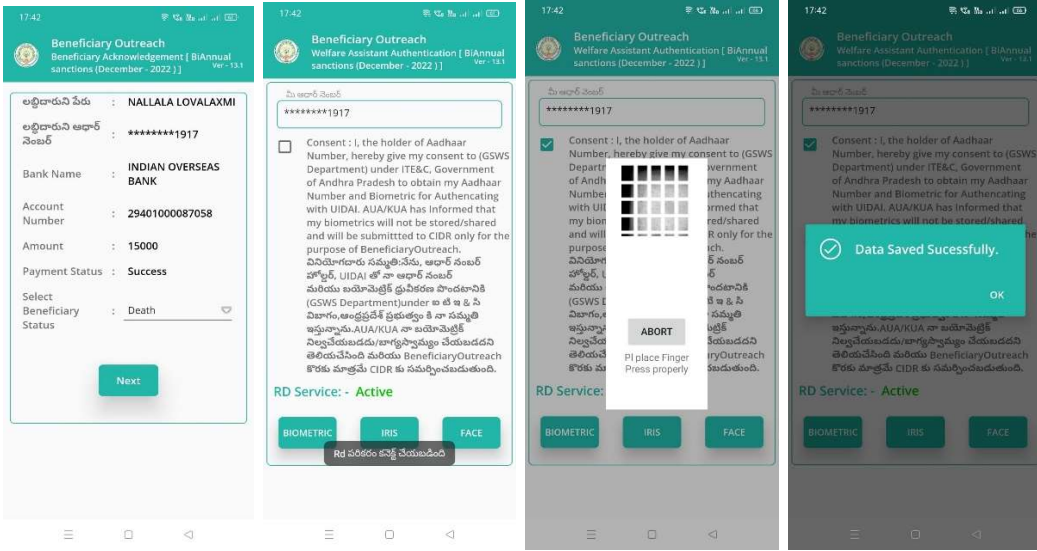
17:42

Beneficiary Outreach
Beneficiary Acknowledgement [ BiAnnual sanctions (December - 2022 ) ]
Ver - 13.1

లబ్ధిదారుని పేరు : NALLALA LOVALAXMI

లబ్ధిదారుని ఆధార్ నంబర్ : ********1917

Bank Name : INDIAN OVERSEAS BANK

Account Number : 29401000087058

Amount : 15000

Payment Status : Success

Select Beneficiary Status : Death

Next

17:42

Beneficiary Outreach
Welfare Assistant Authentication [ BiAnnual sanctions (December - 2022 ) ]
Ver - 13.1

మీ ఆధార్ నంబర్
********1917

Consent : I, the holder of Aadhaar Number, hereby give my consent to (GSWS Department) under ITE&C, Government of Andhra Pradesh to obtain my Aadhaar Number and Biometric for Authencating with UIDAI. AUA/KUA has Informed that my biometrics will not be stored/shared and will be submittted to CIDR only for the purpose of BeneficiaryOutreach.
వినియోగదారు సమ్మతి:నేను, ఆధార్ నంబర్ హోల్డర్, UIDAI తో నా ఆధార్ నంబర్ మరియు బయోమెట్రిక్ ధ్రువీకరణ పొందటానికి (GSWS Department)under ఐ టీ ఇ & సి విభాగం,ఆంధ్రప్రదేశ్ ప్రభుత్వం కి నా సమ్మతి ఇస్తున్నాను.AUA/KUA నా బయోమెట్రిక్ నిల్వచేయబడదు/భాగస్వామ్యం చేయబడదని తెలియచేసింది మరియు BeneficiaryOutreach కొరకు మాత్రమే CIDR కు సమర్పించబడుతుంది.

RD Service: - Active

BIOMETRIC IRIS FACE

Rd పరికరం కనెక్ట్ చేయబడింది

17:42

Beneficiary Outreach
Welfare Assistant Authentication [ BiAnnual sanctions (December - 2022 ) ]
Ver - 13.1

మీ ఆధార్ నంబర్
********1917

ABORT

Pl place Finger Press properly

RD Service: -

BIOMETRIC IRIS FACE

17:42

Beneficiary Outreach
Welfare Assistant Authentication [ BiAnnual sanctions (December - 2022 ) ]
Ver - 13.1

మీ ఆధార్ నంబర్
********1917

Data Saved Sucessfully.

OK

RD Service: - Active

BIOMETRIC IRIS FACE